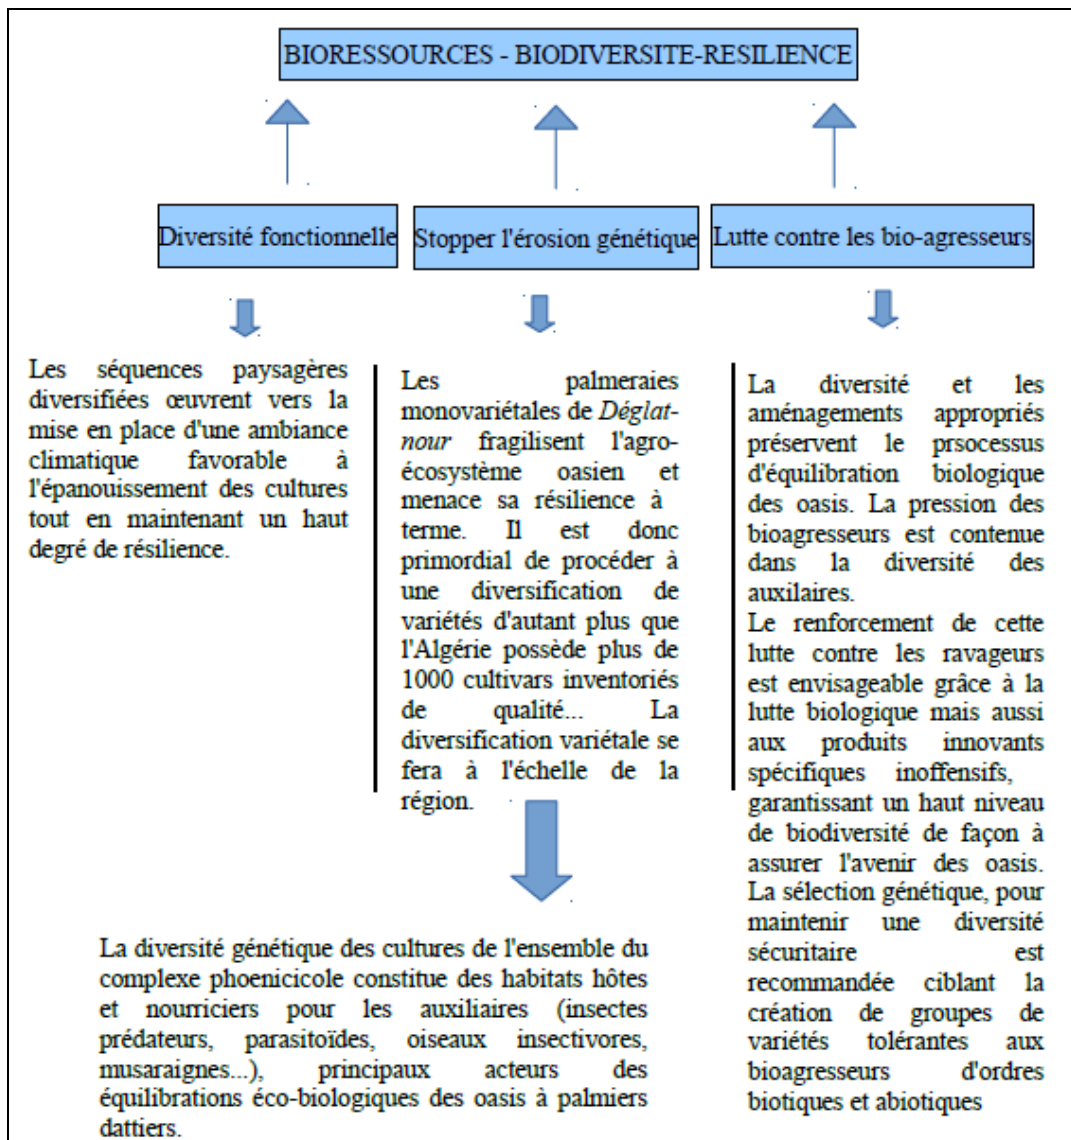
BIORESSOURCES - BIODIVERSITE-RESILIENCE

Diversité fonctionnelle

Stopper l'érosion génétique

Lutte contre les bio-agresseurs

Les séquences paysagères diversifiées œuvrent vers la mise en place d'une ambiance climatique favorable à l'épanouissement des cultures tout en maintenant un haut degré de résilience.

Les palmeraies monovariétales de Déglat-nour fragilisent l'agro-écosystème oasien et menace sa résilience à terme. Il est donc primordial de procéder à une diversification de variétés d'autant plus que l'Algérie possède plus de 1000 cultivars inventoriés de qualité... La diversification variétale se fera à l'échelle de la région.

La diversité et les aménagements appropriés préservent le prsocessus d'équilibration biologique des oasis. La pression des bioagresseurs est contenue dans la diversité des auxilaires.
Le renforcement de cette lutte contre les ravageurs est envisageable grâce à la lutte biologique mais aussi aux produits innovants spécifiques inoffensifs, garantissant un haut niveau de biodiversité de façon à assurer l'avenir des oasis. La sélection génétique, pour maintenir une diversité sécuritaire est recommandée ciblant la création de groupes de variétés tolérantes aux bioagresseurs d'ordres biotiques et abiotiques

La diversité génétique des cultures de l'ensemble du complexe phoenicicole constitue des habitats hôtes et nourriciers pour les auxiliaires (insectes prédateurs, parasitoïdes, oiseaux insectivores, musaraignes...), principaux acteurs des équilibrations éco-biologiques des oasis à palmiers dattiers.